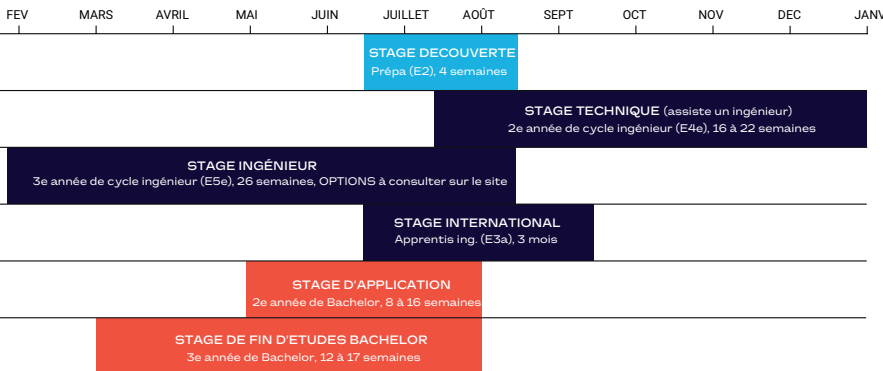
FEV MARS AVRIL MAI JUIN JUILLET AOÛT SEPT OCT NOV DEC JANV

STAGE DECOUVERTE
Prépa (E2), 4 semaines

STAGE TECHNIQUE (assiste un ingénieur)
2e année de cycle ingénieur (E4e), 16 à 22 semaines

STAGE INGÉNIEUR
3e année de cycle ingénieur (E5e), 26 semaines, OPTIONS à consulter sur le site

STAGE INTERNATIONAL
Apprentis ing. (E3a), 3 mois

STAGE D'APPLICATION
2e année de Bachelor, 8 à 16 semaines

STAGE DE FIN D'ETUDES BACHELOR
3e année de Bachelor, 12 à 17 semaines